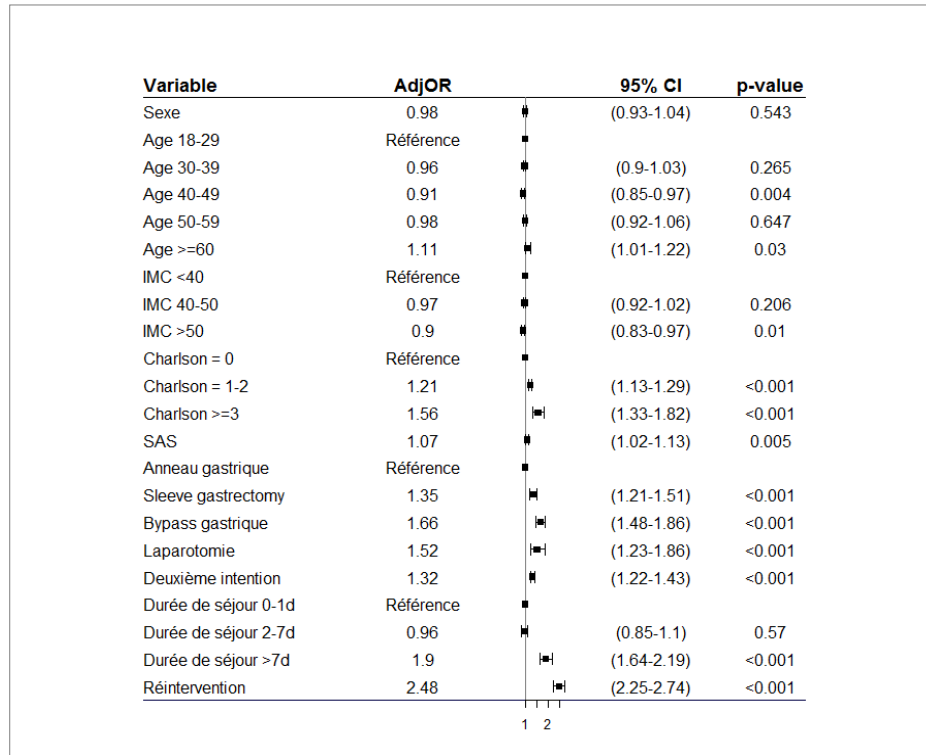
| Variable | AdjOR | 95% CI | p-value |
|---|---|---|---|
| Sexe | 0.98 | (0.93-1.04) | 0.543 |
| Age 18-29 | Référence | | |
| Age 30-39 | 0.96 | (0.9-1.03) | 0.265 |
| Age 40-49 | 0.91 | (0.85-0.97) | 0.004 |
| Age 50-59 | 0.98 | (0.92-1.06) | 0.647 |
| Age >=60 | 1.11 | (1.01-1.22) | 0.03 |
| IMC <40 | Référence | | |
| IMC 40-50 | 0.97 | (0.92-1.02) | 0.206 |
| IMC >50 | 0.9 | (0.83-0.97) | 0.01 |
| Charlson = 0 | Référence | | |
| Charlson = 1-2 | 1.21 | (1.13-1.29) | <0.001 |
| Charlson >=3 | 1.56 | (1.33-1.82) | <0.001 |
| SAS | 1.07 | (1.02-1.13) | 0.005 |
| Anneau gastrique | Référence | | |
| Sleeve gastrectomy | 1.35 | (1.21-1.51) | <0.001 |
| Bypass gastrique | 1.66 | (1.48-1.86) | <0.001 |
| Laparotomie | 1.52 | (1.23-1.86) | <0.001 |
| Deuxième intention | 1.32 | (1.22-1.43) | <0.001 |
| Durée de séjour 0-1d | Référence | | |
| Durée de séjour 2-7d | 0.96 | (0.85-1.1) | 0.57 |
| Durée de séjour >7d | 1.9 | (1.64-2.19) | <0.001 |
| Réintervention | 2.48 | (2.25-2.74) | <0.001 |

1 2